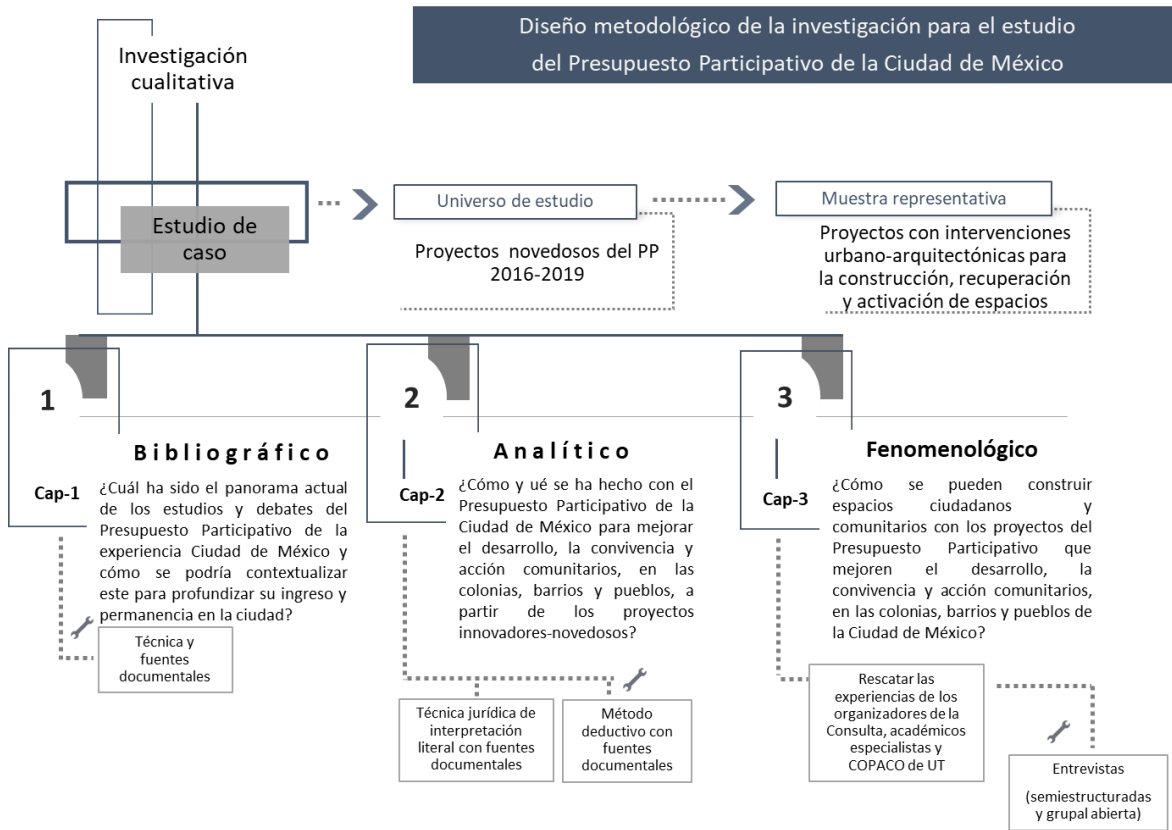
Diseño metodológico de la investigación para el estudio del Presupuesto Participativo de la Ciudad de México

Investigación cualitativa

Estudio de caso

Universo de estudio

Proyectos novedosos del PP 2016-2019

Muestra representativa

Proyectos con intervenciones urbano-arquitectónicas para la construcción, recuperación y activación de espacios

1

Bibliográfico

Cap-1

¿Cuál ha sido el panorama actual de los estudios y debates del Presupuesto Participativo de la experiencia Ciudad de México y cómo se podría contextualizar este para profundizar su ingreso y permanencia en la ciudad?

Técnica y fuentes documentales

2

Analítico

Cap-2

¿Cómo y ué se ha hecho con el Presupuesto Participativo de la Ciudad de México para mejorar el desarrollo, la convivencia y acción comunitarios, en las colonias, barrios y pueblos, a partir de los proyectos innovadores-novedosos?

Técnica jurídica de interpretación literal con fuentes documentales

Método deductivo con fuentes documentales

3

Fenomenológico

Cap-3

¿Cómo se pueden construir espacios ciudadanos y comunitarios con los proyectos del Presupuesto Participativo que mejoren el desarrollo, la convivencia y acción comunitarios, en las colonias, barrios y pueblos de la Ciudad de México?

Rescatar las experiencias de los organizadores de la Consulta, académicos especialistas y COPACO de UT

Entrevistas

(semiestructuradas y grupal abierta)